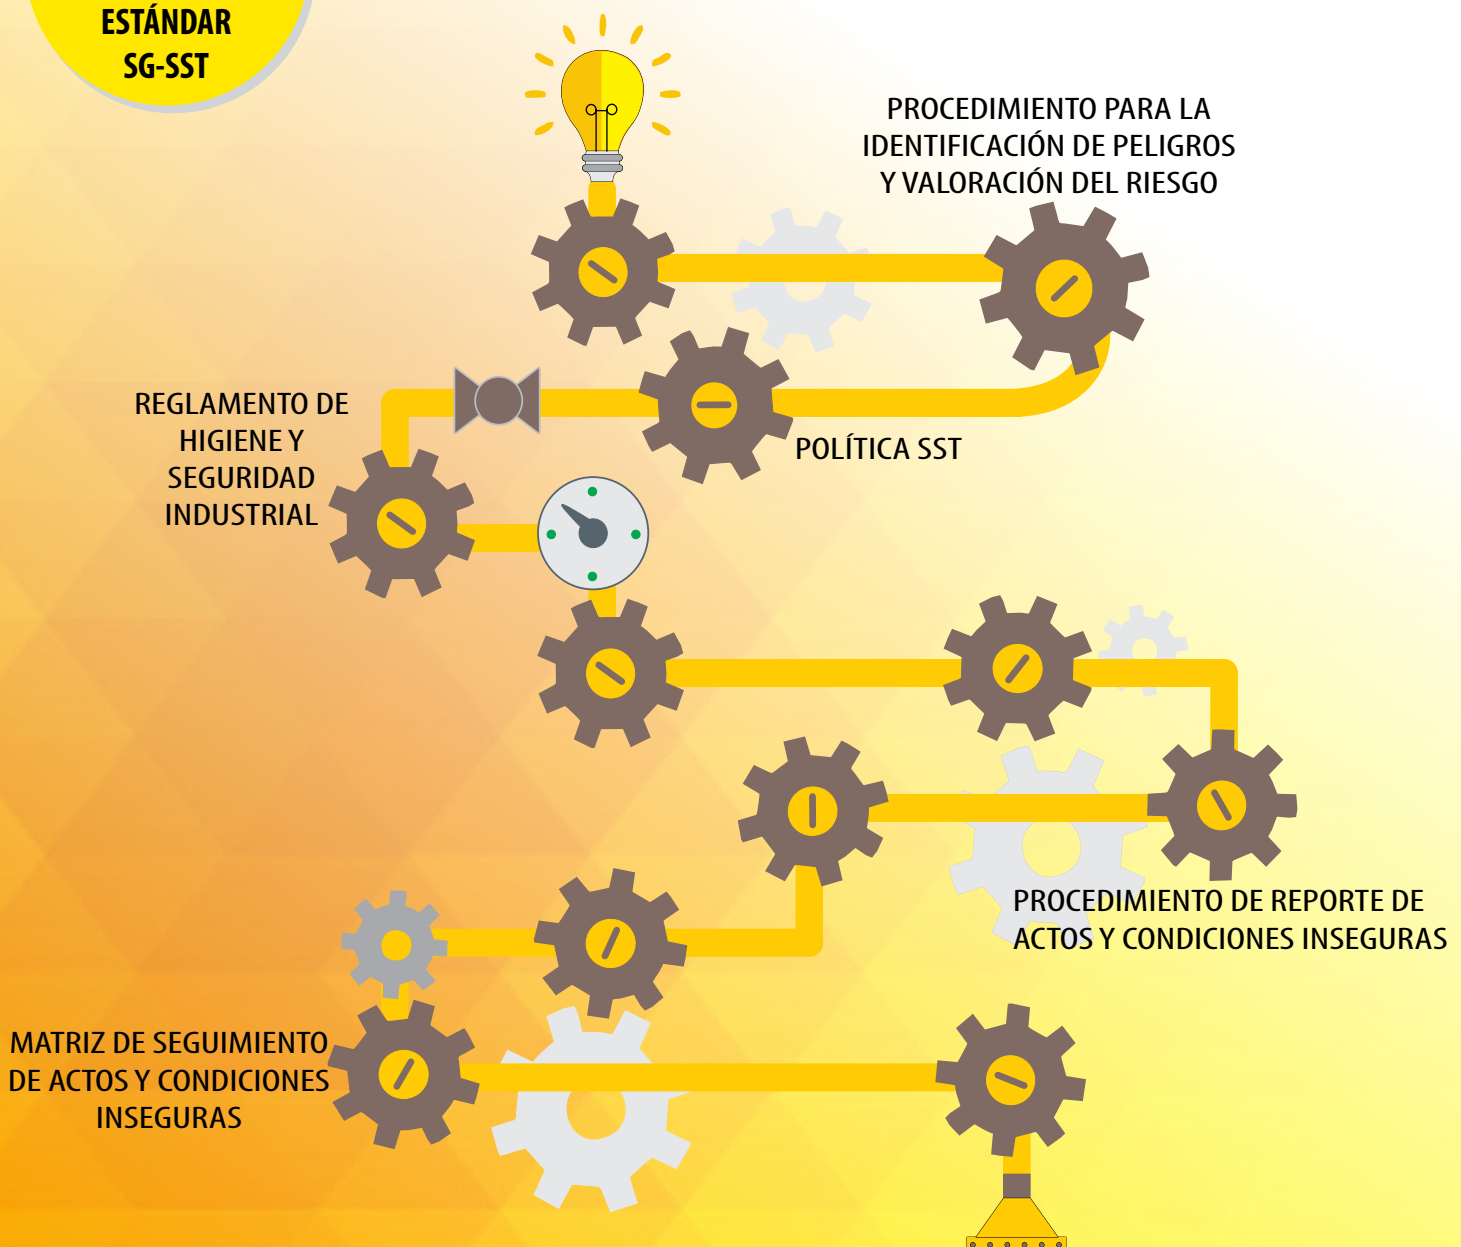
ESTÁNDAR
SG-SST

PROCEDIMIENTO PARA LA IDENTIFICACIÓN DE PELIGROS Y VALORACIÓN DEL RIESGO

REGLAMENTO DE HIGIENE Y SEGURIDAD INDUSTRIAL

POLÍTICA SST

PROCEDIMIENTO DE REPORTE DE ACTOS Y CONDICIONES INSEGURAS

MATRIZ DE SEGUIMIENTO DE ACTOS Y CONDICIONES INSEGURAS